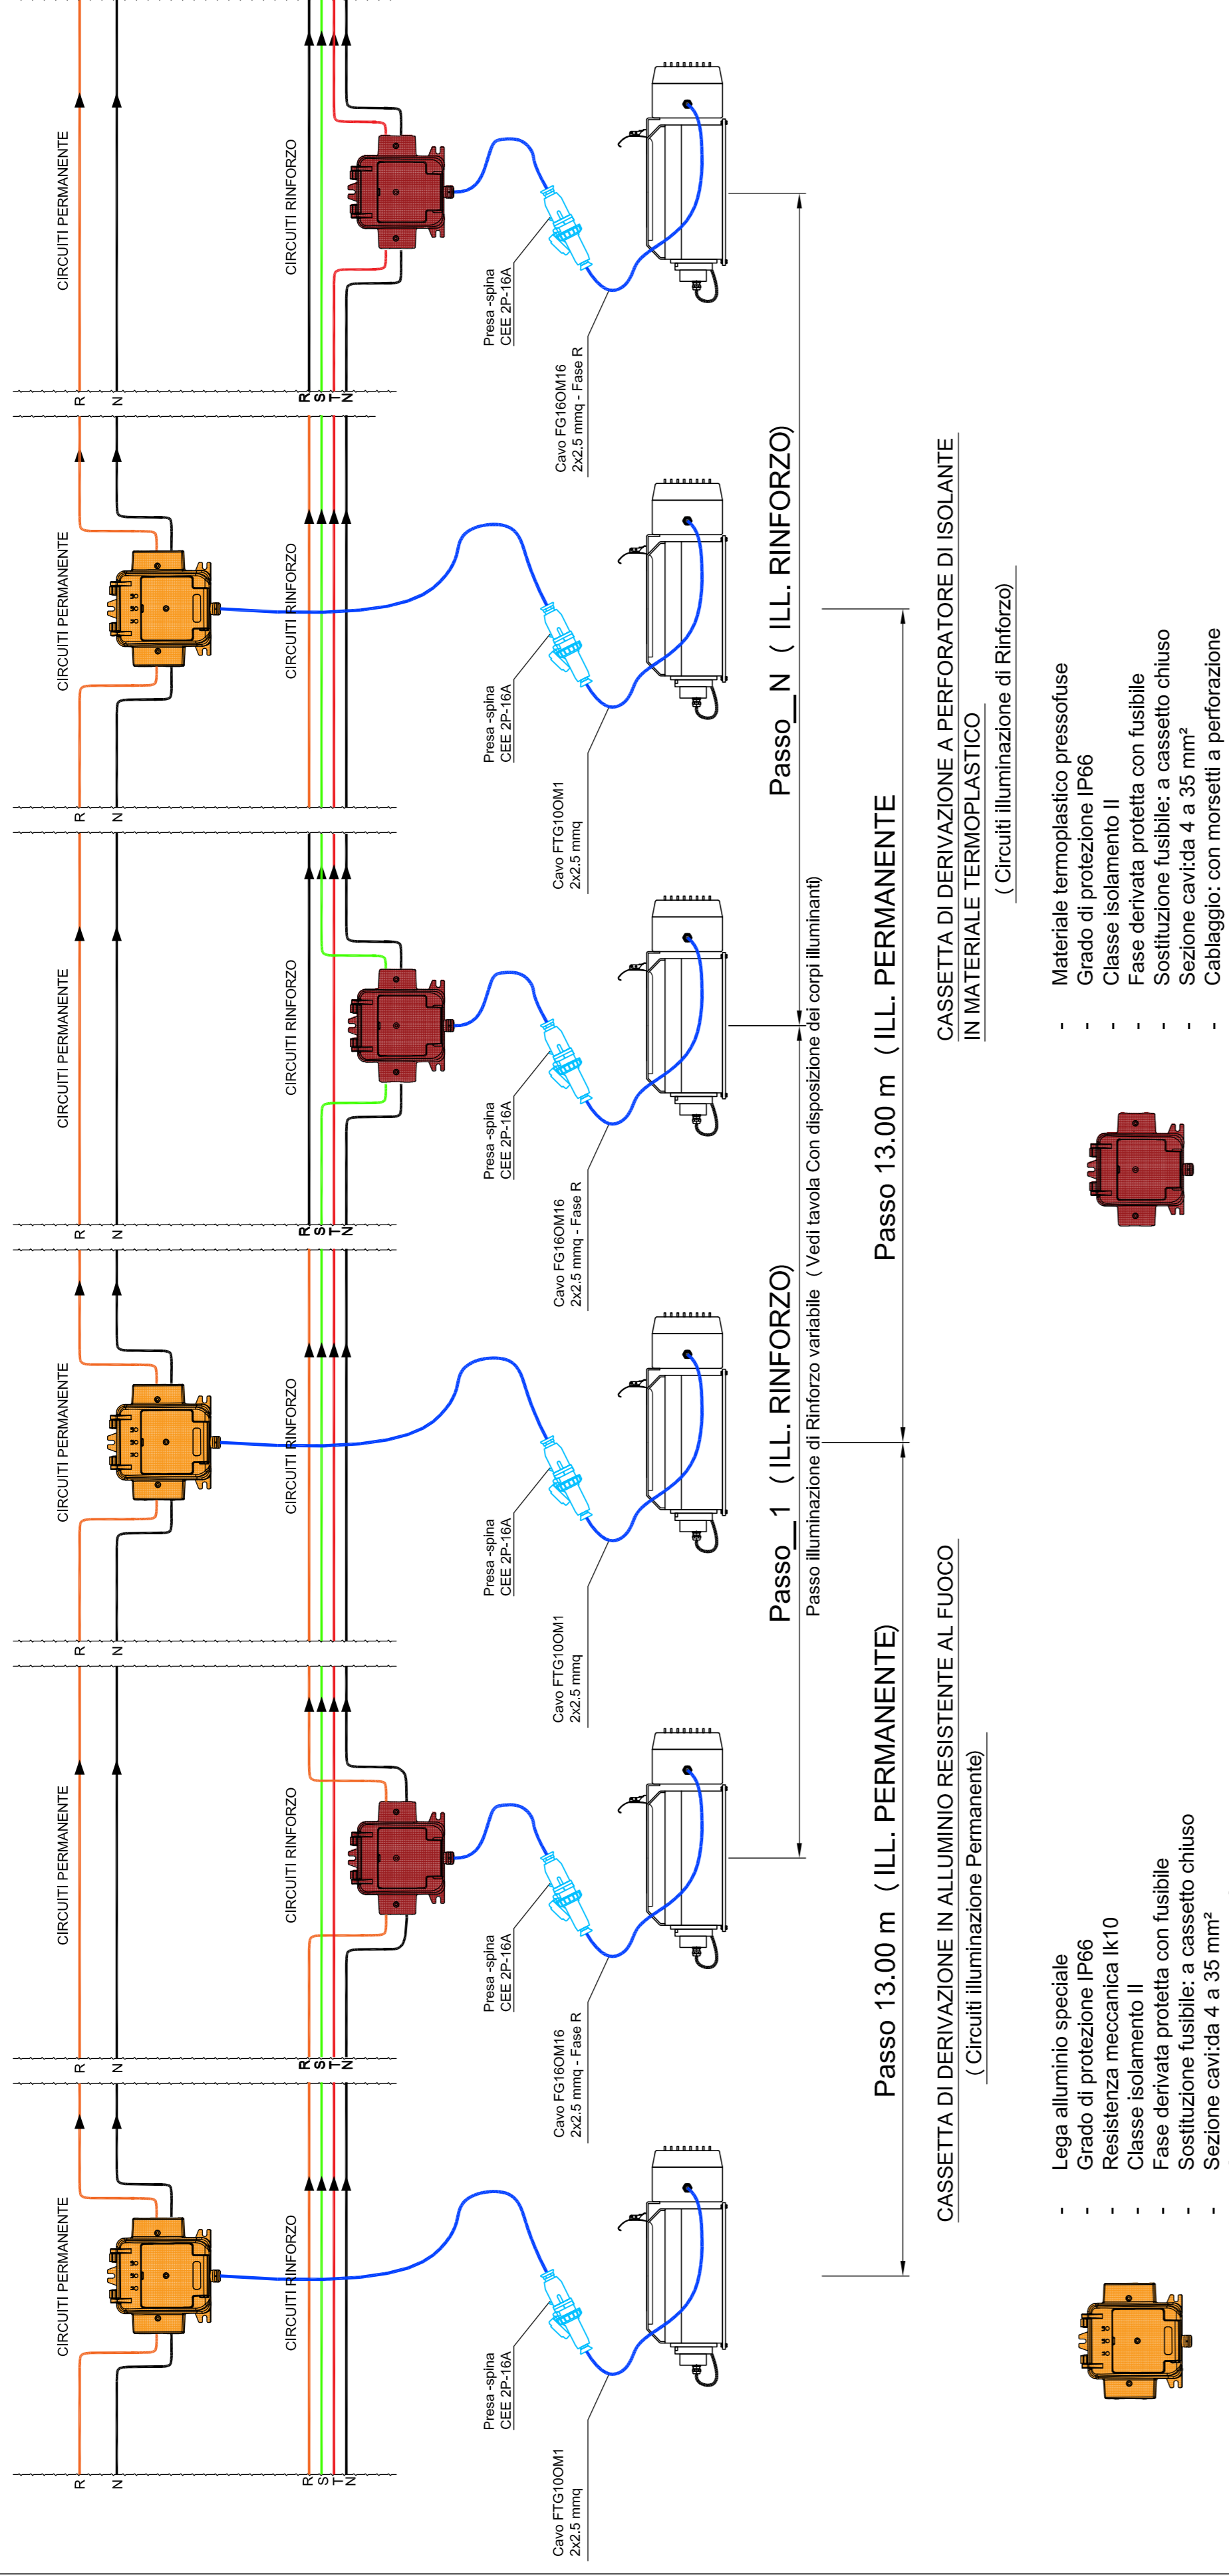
CIRCUITI PERMANENTE

CIRCUITI RINFORZO

R
N
R S T N

Presa -spina CEE 2P-16A

Cavo FG16OM16 2x2.5 mmq - Fase R

Cavo FTG10OM1 2x2.5 mmq

Passo_ 1 ( ILL. RINFORZO)

Passo_ N ( ILL. RINFORZO)

Passo illuminazione di Rinforzo variabile ( Vedi tavola Con disposizione dei corpi illuminanti)

Passo 13.00 m ( ILL. PERMANENTE)

Passo 13.00 m ( ILL. PERMANENTE

CASSETTA DI DERIVAZIONE IN ALLUMINIO RESISTENTE AL FUOCO
( Circuiti illuminazione Permanente)

- Lega alluminio speciale
- Grado di protezione IP66
- Resistenza meccanica Ik10
- Classe isolamento II
- Fase derivata protetta con fusibile
- Sostituzione fusibile: a cassetto chiuso
- Sezione cavi:da 4 a 35 mm²

CASSETTA DI DERIVAZIONE A PERFORATORE DI ISOLANTE IN MATERIALE TERMOPLASTICO
( Circuiti illuminazione di Rinforzo)

- Materiale termoplastico pressofuse
- Grado di protezione IP66
- Classe isolamento II
- Fase derivata protetta con fusibile
- Sostituzione fusibile: a cassetto chiuso
- Sezione cavi:da 4 a 35 mm²
- Cablaggio: con morsetti a perforazione